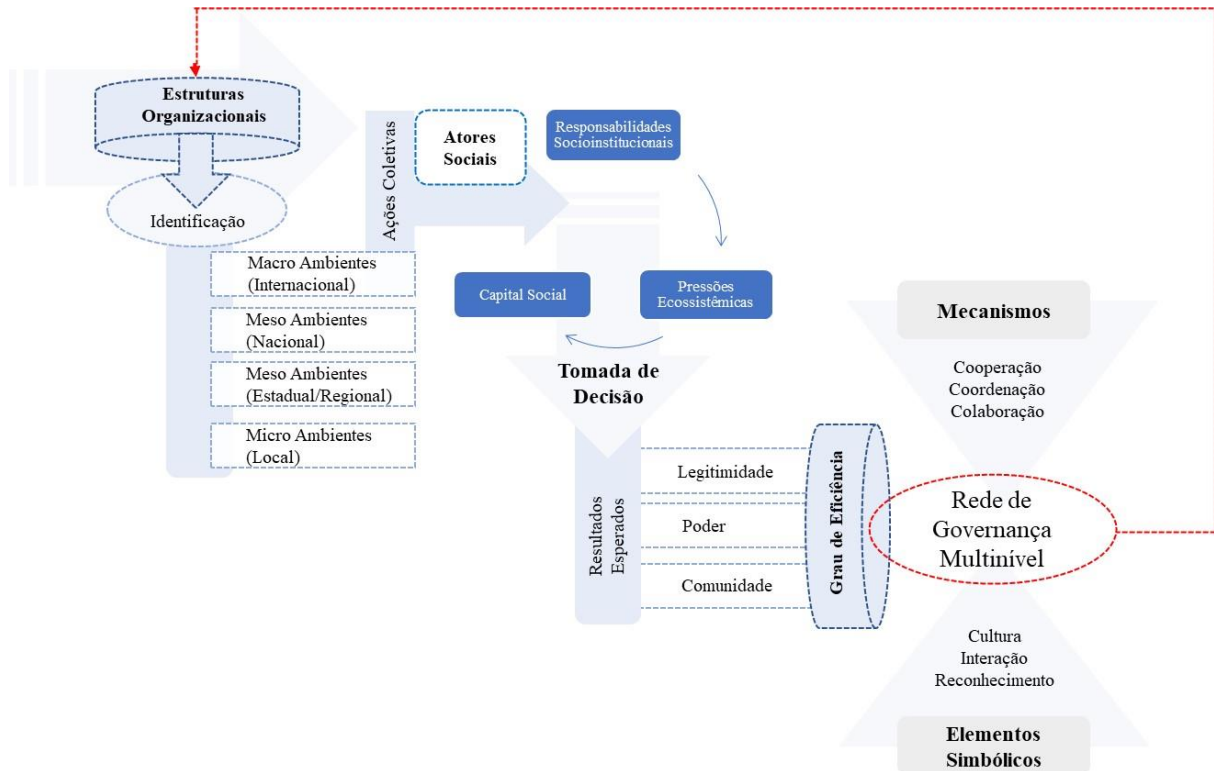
Estruturas Organizacionais

Identificação

Macro Ambientes (Internacional)

Meso Ambientes (Nacional)

Meso Ambientes (Estadual/Regional)

Micro Ambientes (Local)

Ações Coletivas

Atores Sociais

Responsabilidades Socioinstitucionais

Pressões Ecossistêmicas

Capital Social

Tomada de Decisão

Resultados Esperados

Legitimidade

Poder

Comunidade

Grau de Eficiência

Mecanismos

Cooperação
Coordenação
Colaboração

Rede de Governança Multinível

Cultura
Interação
Reconhecimento

Elementos Simbólicos